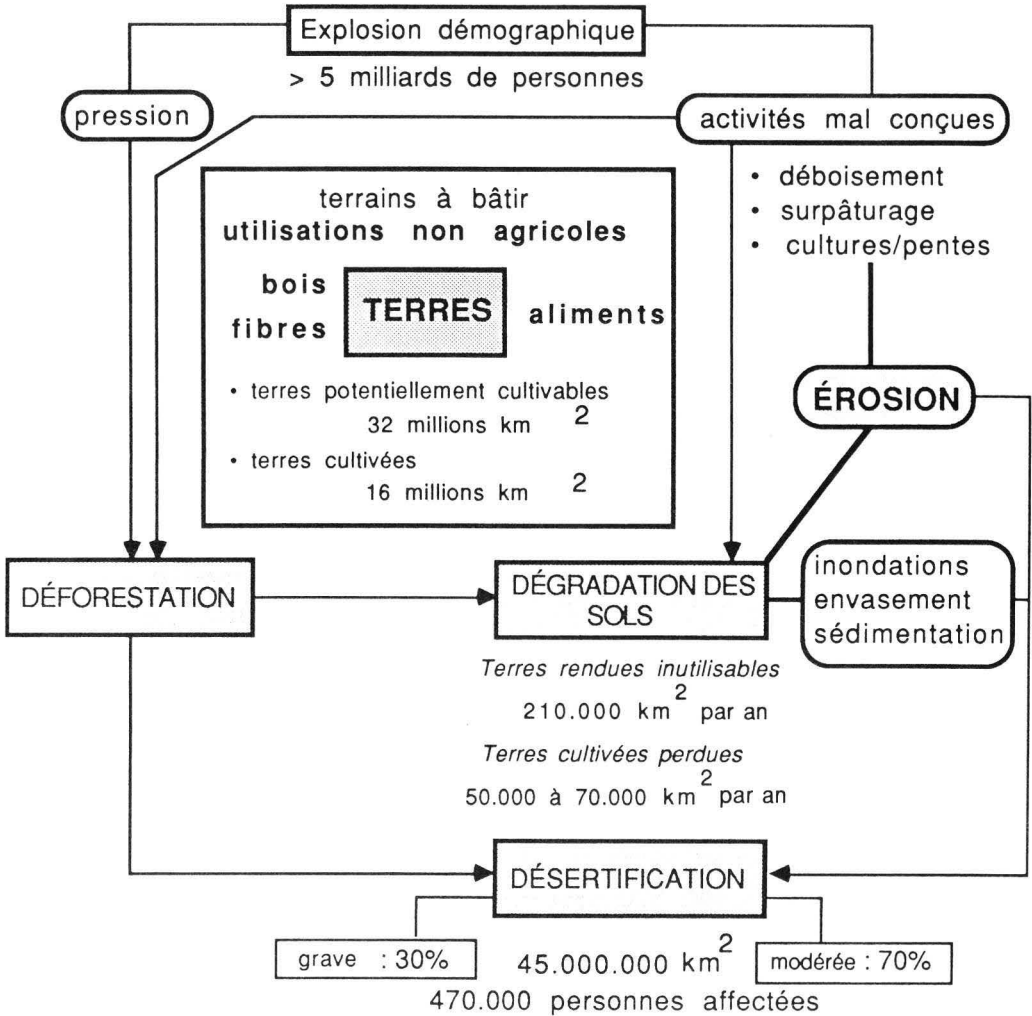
Explosion démographique

> 5 milliards de personnes

pression

activités mal conçues

• déboisement
• surpâturage
• cultures/pentes

terrains à bâtir
utilisations non agricoles

bois
fibres

TERRES

aliments

• terres potentiellement cultivables
32 millions $km^2$

• terres cultivées
16 millions $km^2$

ÉROSION

DÉFORESTATION

DÉGRADATION DES SOLS

inondations
envasement
sédimentation

Terres rendues inutilisables
210.000 $km^2$ par an

Terres cultivées perdues
50.000 à 70.000 $km^2$ par an

DÉSERTIFICATION

grave : 30%

45.000.000 $km^2$

modérée : 70%

470.000 personnes affectées